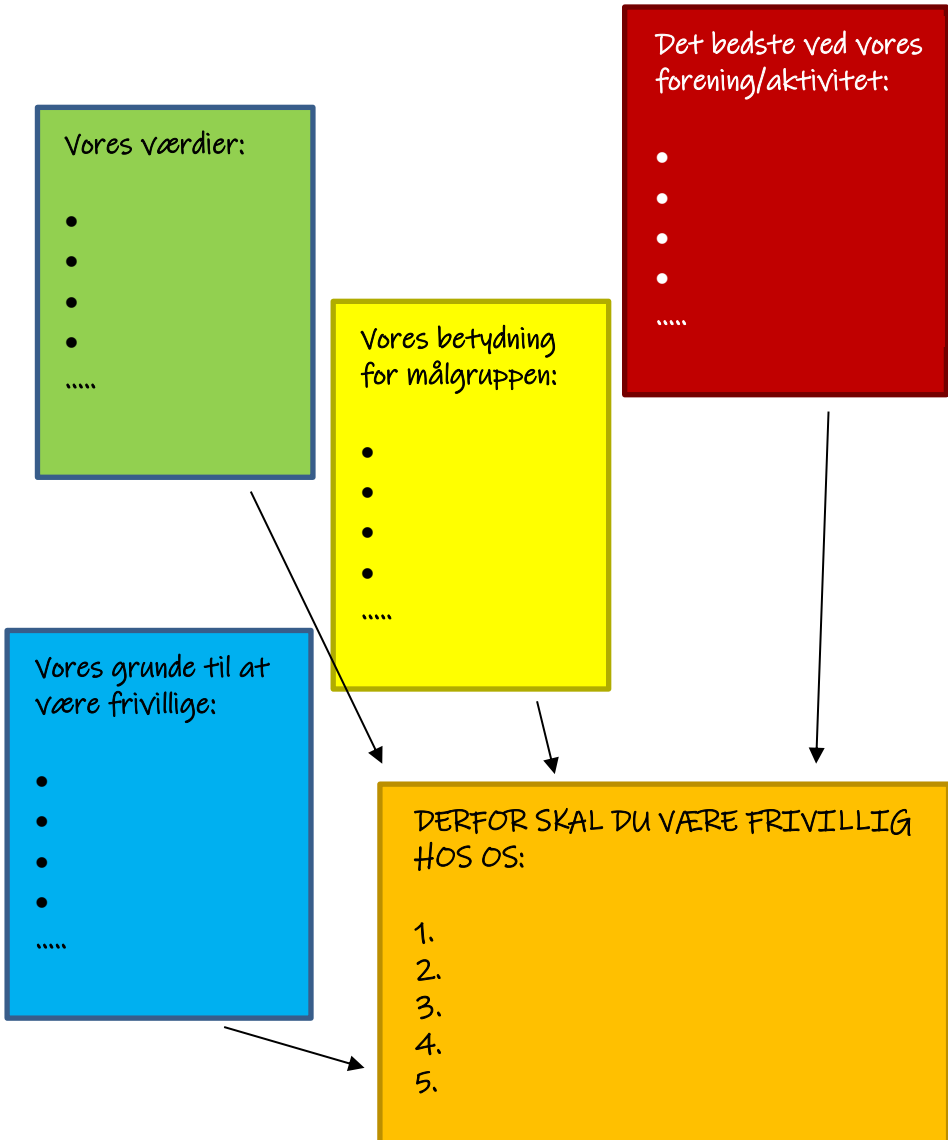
Det bedste ved vores forening/aktivitet:

- 
- 
- 
- 

.....

Vores værdier:

- 
- 
- 
- 

.....

Vores betydning for målgruppen:

- 
- 
- 
- 

.....

Vores grunde til at være frivillige:

- 
- 
- 
- 

.....

DERFOR SKAL DU VÆRE FRIVILLIG HOS OS:

1.
2.
3.
4.
5.